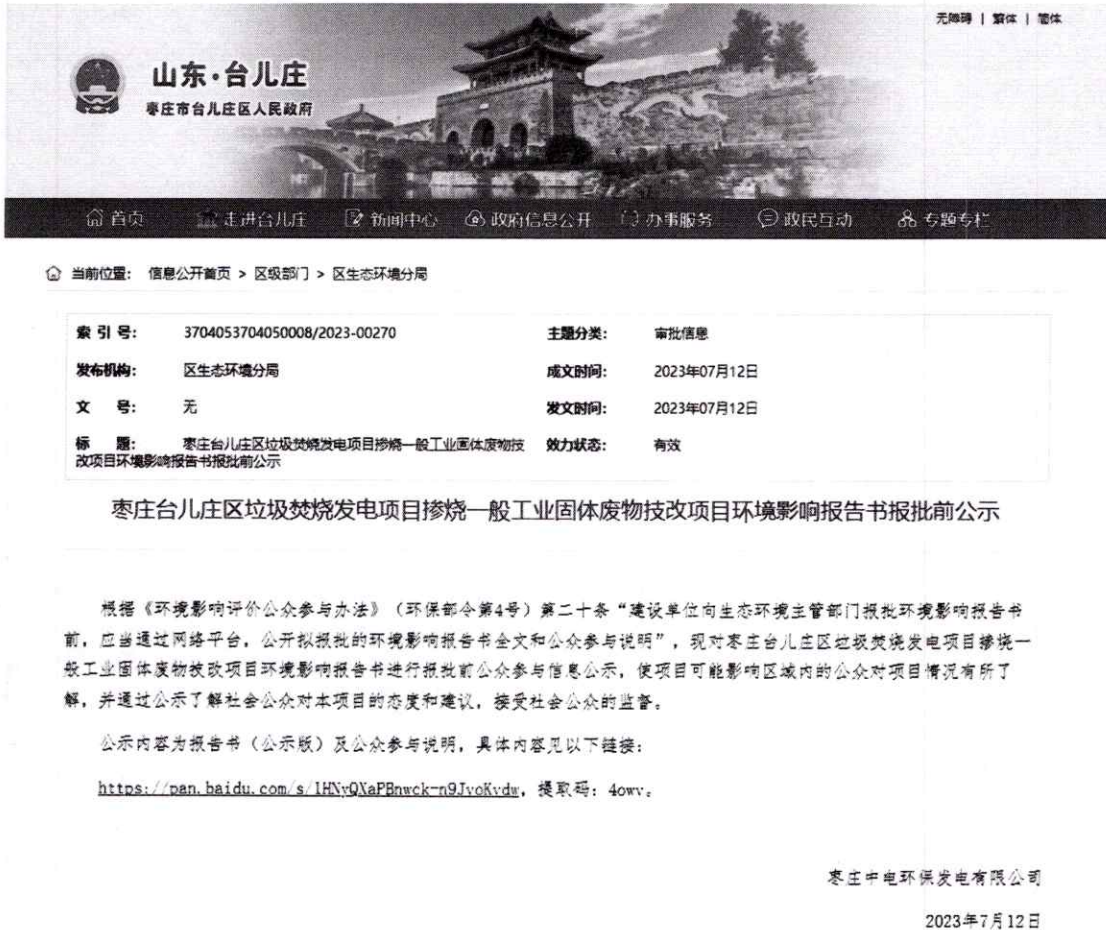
无障碍 | 繁体 | 简体

山东·台儿庄
枣庄市台儿庄区人民政府

首页 走进台儿庄 新闻中心 政府信息公开 办事服务 政民互动 专题专栏

当前位置： 信息公开首页 > 区级部门 > 区生态环境分局

| 索引号: | 3704053704050008/2023-00270 | 主题分类: | 审批信息 |
|---|---|---|---|
| 发布机构: | 区生态环境分局 | 成文时间: | 2023年07月12日 |
| 文号: | 无 | 发文时间: | 2023年07月12日 |
| 标题: | 枣庄台儿庄区垃圾焚烧发电项目掺烧一般工业固体废物技改项目环境影响报告书报批前公示 | 效力状态: | 有效 |

枣庄台儿庄区垃圾焚烧发电项目掺烧一般工业固体废物技改项目环境影响报告书报批前公示

根据《环境影响评价公众参与办法》（环保部令第4号）第二十条“建设单位向生态环境主管部门报批环境影响报告书前，应当通过网络平台，公开拟报批的环境影响报告书全文和公众参与说明”，现对枣庄台儿庄区垃圾焚烧发电项目掺烧一般工业固体废物技改项目环境影响报告书进行报批前公众参与信息公示，使项目可能影响区域内的公众对项目情况有所了解，并通过公示了解社会公众对本项目的态度和建议，接受社会公众的监督。

公示内容为报告书（公示版）及公众参与说明，具体内容见以下链接：

https://pan.baidu.com/s/1HNyQXaPBnwck-n9JvoKvdw，提取码：4owv。

枣庄中电环保发电有限公司

2023年7月12日